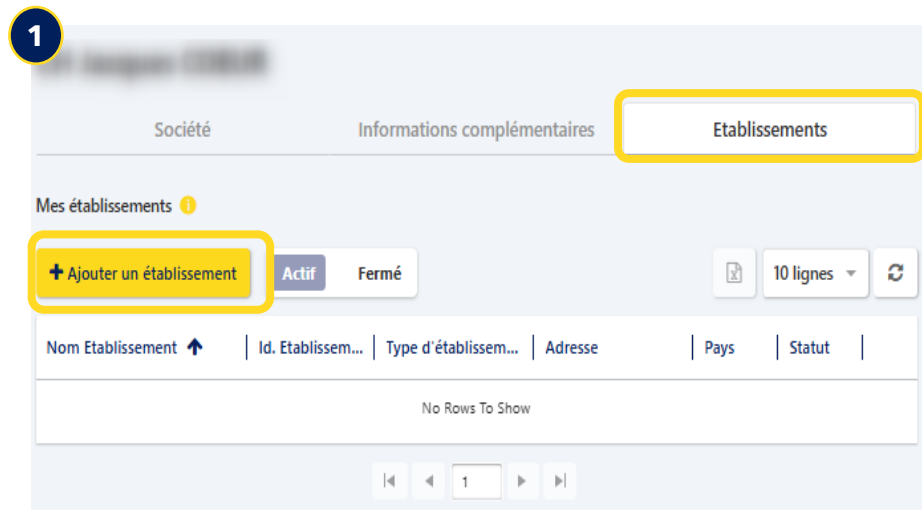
1

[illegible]

Société | Informations complémentaires | Etablissements

Mes établissements

+ Ajouter un établissement

Actif | Fermé

10 lignes

| Nom Etablissement | Id. Etablissem... | Type d'établissem... | Adresse | Pays | Statut |
|---|---|---|---|---|---|
| No Rows To Show | | | | | |

1